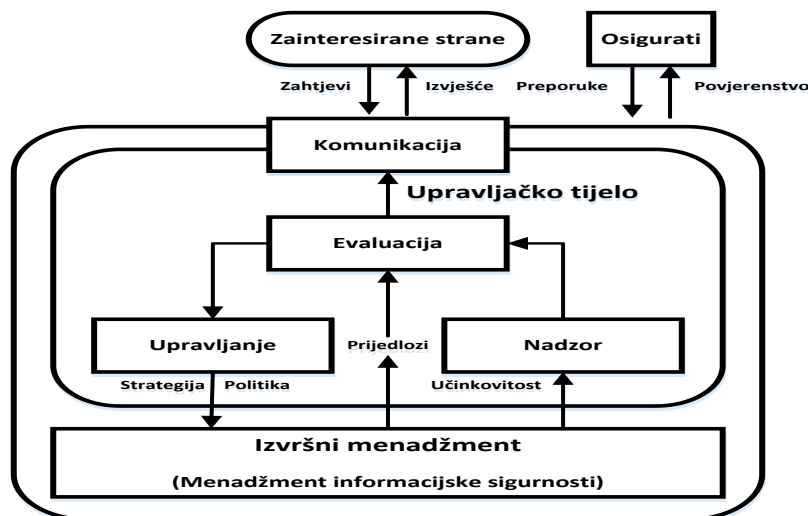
Zainteresirane strane

Osigurati

Zahtjevi

Izvješće

Preporuke

Povjerenstvo

Komunikacija

Upravljačko tijelo

Evaluacija

Upravljanje

Prijedlozi

Nadzor

Strategija

Politika

Učinkovitost

Izvršni menadžment

(Menadžment informacijske sigurnosti)